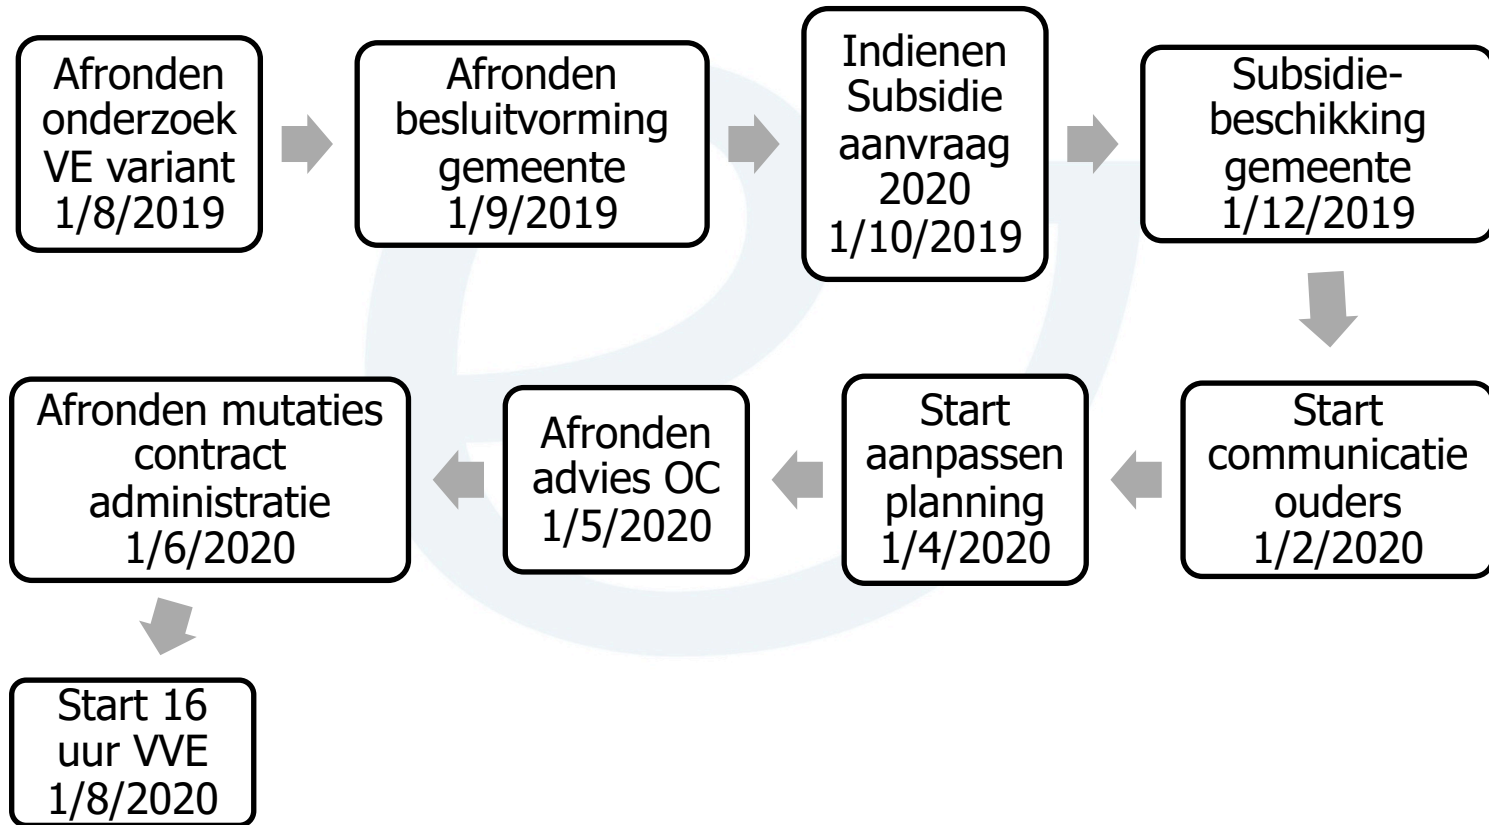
Afronden onderzoek VE variant 1/8/2019

Afronden besluitvorming gemeente 1/9/2019

Indienen Subsidie aanvraag 2020 1/10/2019

Subsidiebeschikking gemeente 1/12/2019

Start communicatie ouders 1/2/2020

Start aanpassen planning 1/4/2020

Afronden advies OC 1/5/2020

Afronden mutaties contract administratie 1/6/2020

Start 16 uur VVE 1/8/2020